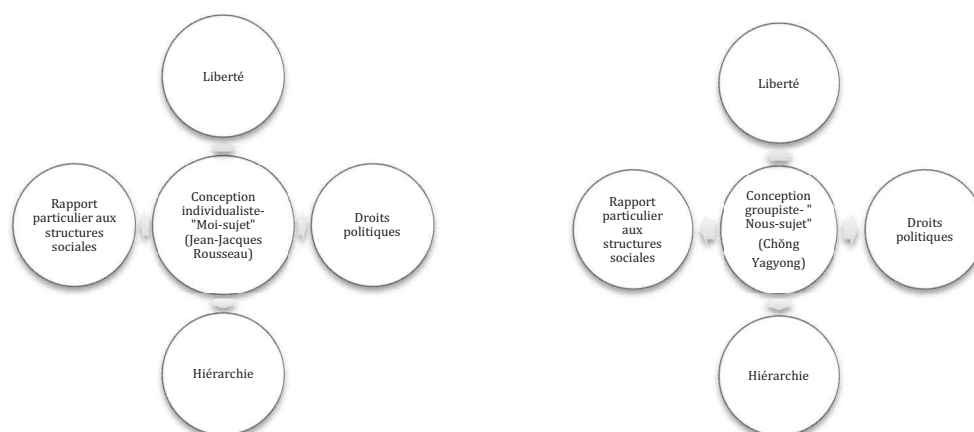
Liberté

Rapport particulier aux structures sociales

Conception individualiste- "Moi-sujet" (Jean-Jacques Rousseau)

Droits politiques

Hiérarchie

Liberté

Rapport particulier aux structures sociales

Conception groupiste- " Nous-sujet" (Chŏng Yagyong)

Droits politiques

Hiérarchie